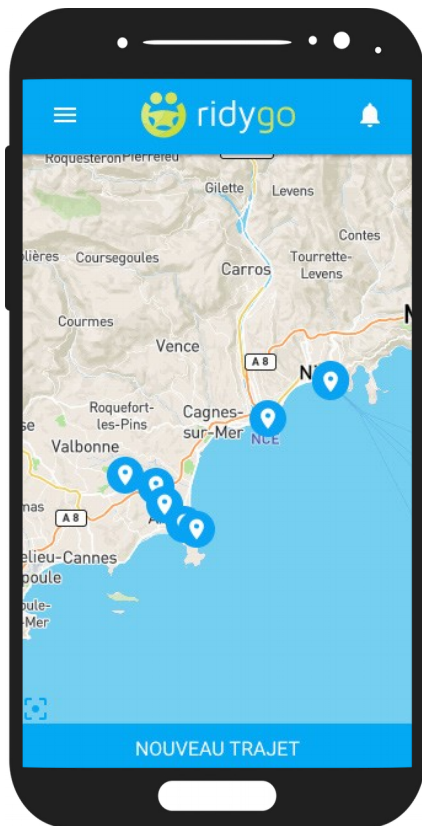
ridygo

RoquesteronPierrefeu
Gilette
Levens
Contes
lières
Coursegoules
Carros
Tourrette-Levens
Courmes
Vence
A 8
Roquefort-les-Pins
Cagnes-sur-Mer
NCE
Valbonne
A 8
elieu-Cannes
poule
oule-
Mer

NOUVEAU TRAJET